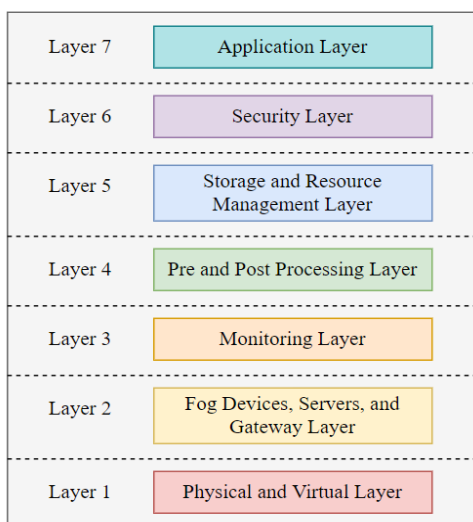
Layer 7 Application Layer

Layer 6 Security Layer

Layer 5 Storage and Resource Management Layer

Layer 4 Pre and Post Processing Layer

Layer 3 Monitoring Layer

Layer 2 Fog Devices, Servers, and Gateway Layer

Layer 1 Physical and Virtual Layer